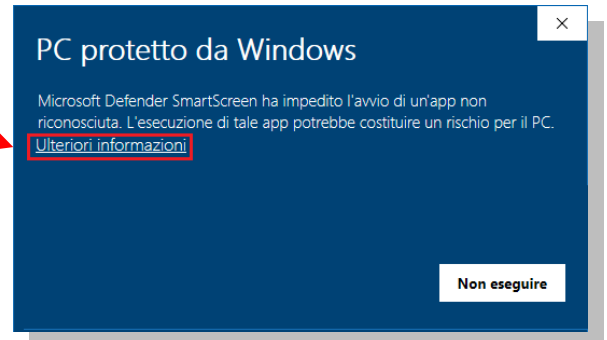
×

PC protetto da Windows

Microsoft Defender SmartScreen ha impedito l'avvio di un'app non riconosciuta. L'esecuzione di tale app potrebbe costituire un rischio per il PC.
Ulteriori informazioni

Non eseguire